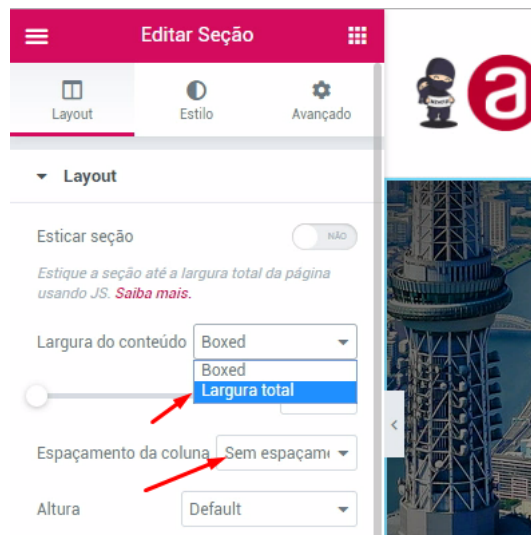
Editar Seção

Layout
Estilo
Avançado

Layout

Esticar seção
NÃO

Estique a seção até a largura total da página usando JS. Saiba mais.

Largura do conteúdo
Boxed
Boxed
Largura total

Espaçamento da coluna
Sem espaçame

Altura
Default